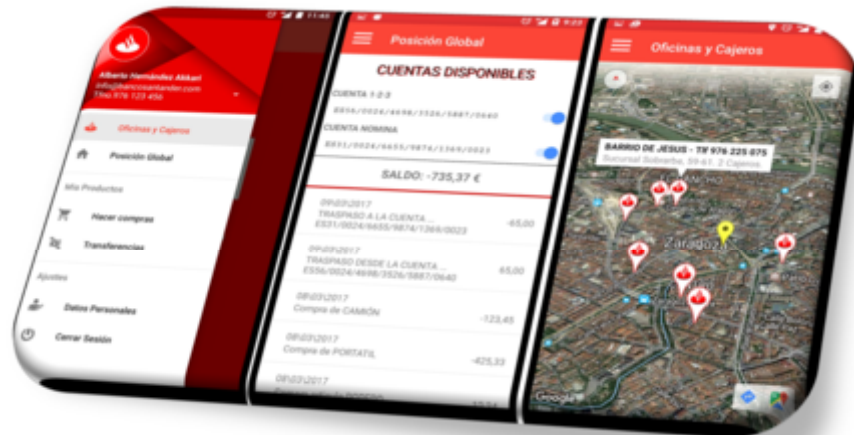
11:45

Alberto Hernández Akkari
info@bancosantander.com
Tfno 976 123 456

Oficinas y Cajeros

Posición Global

Mis Productos

Hacer compras

Transferencias

Ajustes

Datos Personales

Cerrar Sesión

9:23

Posición Global

CUENTAS DISPONIBLES

CUENTA 1-2-3

ES56/0024/4698/3526/5887/0640

CUENTA NOMINA

ES31/0024/6655/9874/1369/0023

SALDO: -735,37 €

09/03/2017
TRASPASO A LA CUENTA ...
ES31/0024/6655/9874/1369/0023
-65,00

09/03/2017
TRASPASO DESDE LA CUENTA ...
ES56/0024/4698/3526/5887/0640
65,00

08/03/2017
Compra de CAMIÓN
-123,45

08/03/2017
Compra de PORTATIL
-425,33

08/03/2017
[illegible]

Oficinas y Cajeros

BARRIO DE JESUS - TF 976 225 075
Sucursal Sobrarbe, 59-61. 2 Cajeros

Zaragoza

Google